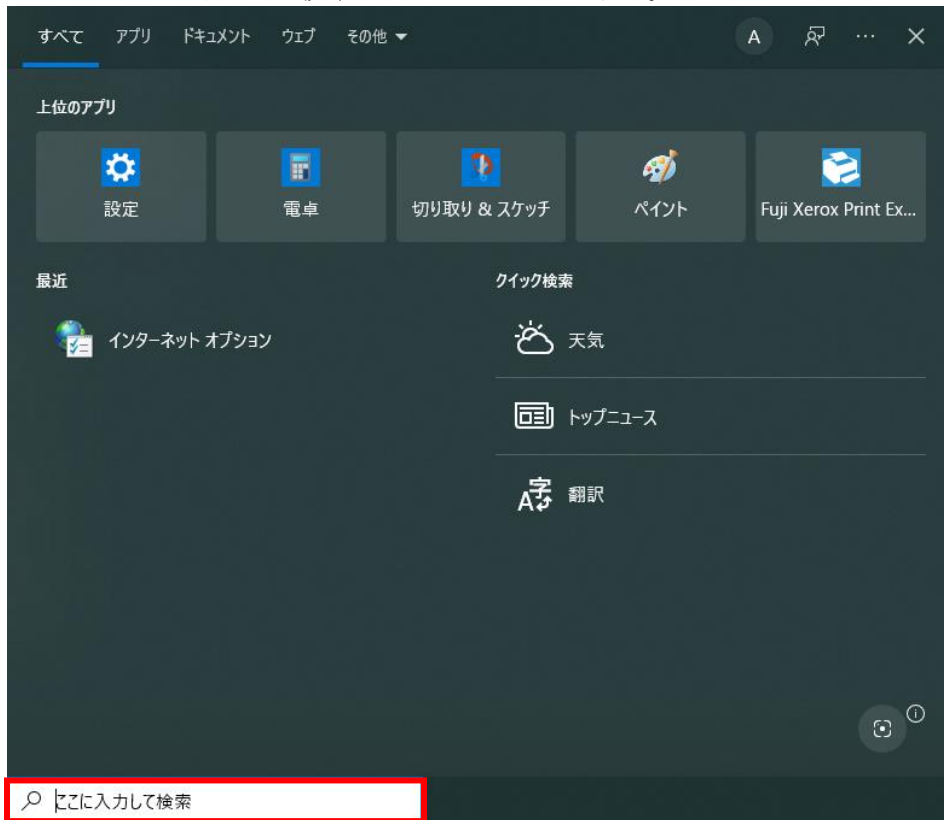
すべて アプリ ドキュメント ウェブ その他 ▾ A ··· ✕

上位のアプリ

設定

電卓

切り取り & スケッチ

ペイント

Fuji Xerox Print Ex...

最近

インターネット オプション

クイック検索

天気

トップニュース

翻訳

ここに入力して検索